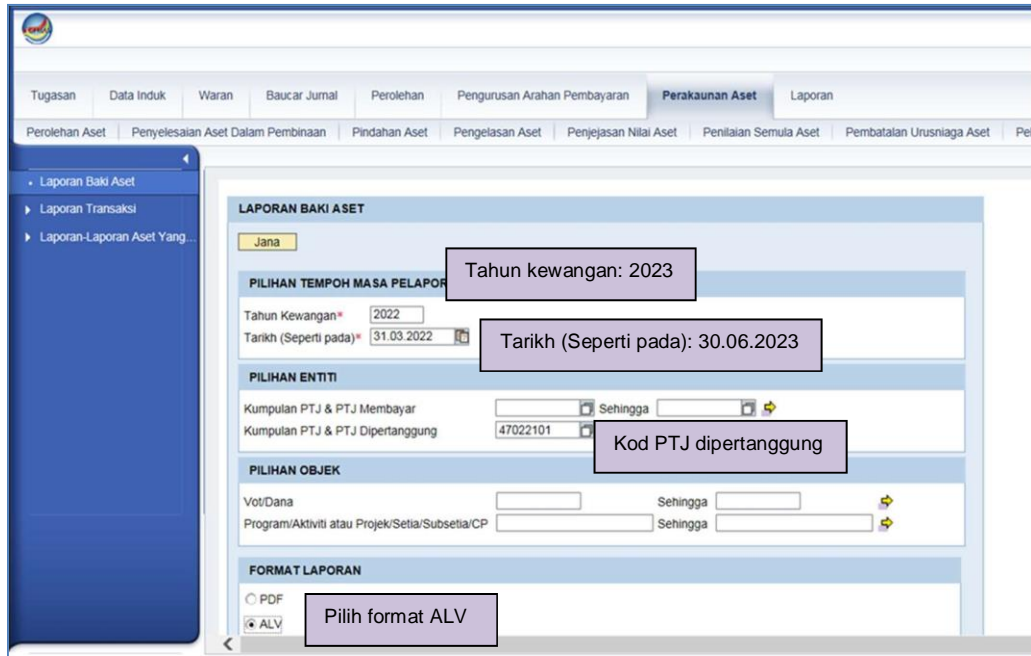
Tugasan | Data Induk | Waran | Baucar Jurnal | Perolehan | Pengurusan Arahan Pembayaran | Perakaunan Aset | Laporan

Perolehan Aset | Penyelesaian Aset Dalam Pembinaan | Pindahan Aset | Pengelasan Aset | Penjejasan Nilai Aset | Penilaian Semula Aset | Pembatalan Urusniaga Aset | Pe

Laporan Baki Aset
Laporan Transaksi
Laporan-Laporan Aset Yang...

LAPORAN BAKI ASET

Jana

PILIHAN TEMPOH MASA PELAPOR

Tahun kewangan: 2023

Tahun Kewangan* 2022
Tarikh (Seperti pada)* 31.03.2022

Tarikh (Seperti pada): 30.06.2023

PILIHAN ENTITI

Kumpulan PTJ & PTJ Membayar | Sehingga
Kumpulan PTJ & PTJ Dipertanggung 47022101

Kod PTJ dipertanggung

PILIHAN OBJEK

Vot/Dana | Sehingga
Program/Aktiviti atau Projek/Setia/Subsetia/CP | Sehingga

FORMAT LAPORAN

PDF
ALV

Pilih format ALV